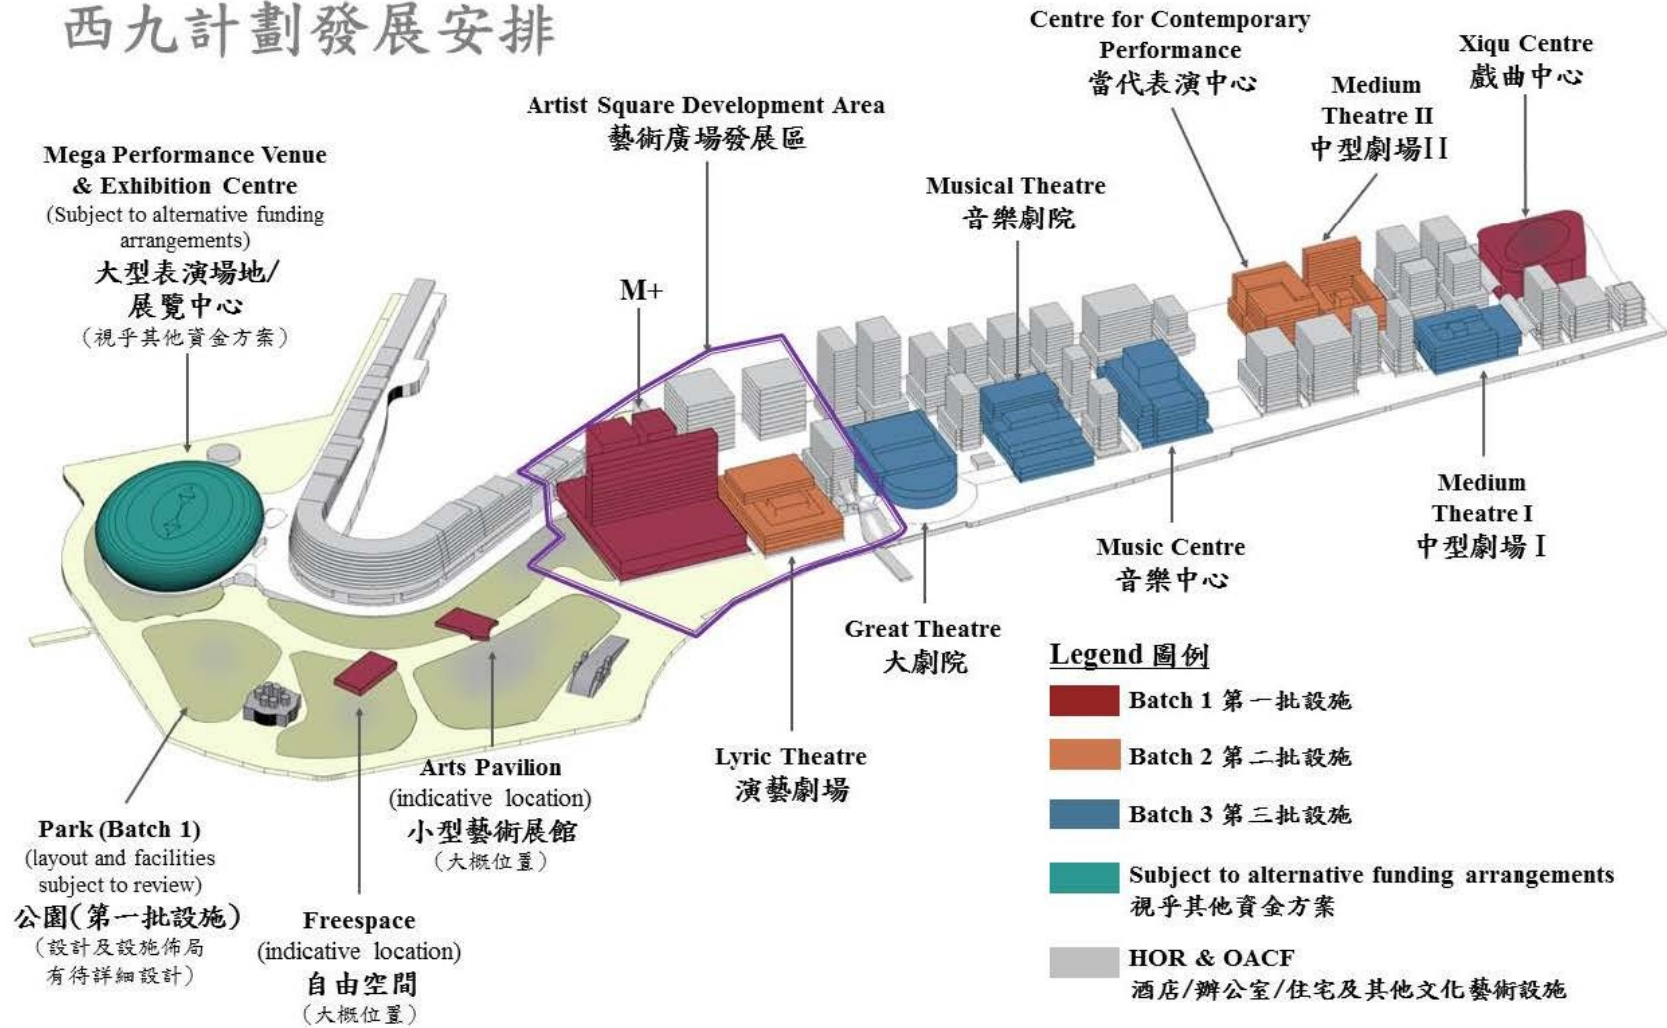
西九計劃發展安排

Centre for Contemporary Performance
當代表演中心

Xiqu Centre
戲曲中心

Medium Theatre II
中型劇場II

Artist Square Development Area
藝術廣場發展區

Mega Performance Venue & Exhibition Centre
(Subject to alternative funding arrangements)
大型表演場地/展覽中心
(視乎其他資金方案)

Musical Theatre
音樂劇院

M+

Medium Theatre I
中型劇場 I

Music Centre
音樂中心

Great Theatre
大劇院

Legend 圖例

Batch 1 第一批設施

Batch 2 第二批設施

Batch 3 第三批設施

Subject to alternative funding arrangements
視乎其他資金方案

HOR & OACF
酒店/辦公室/住宅及其他文化藝術設施

Lyric Theatre
演藝劇場

Arts Pavilion
(indicative location)
小型藝術展館
(大概位置)

Park (Batch 1)
(layout and facilities subject to review)
公園(第一批設施)
(設計及設施佈局有待詳細設計)

Freespace
(indicative location)
自由空間
(大概位置)